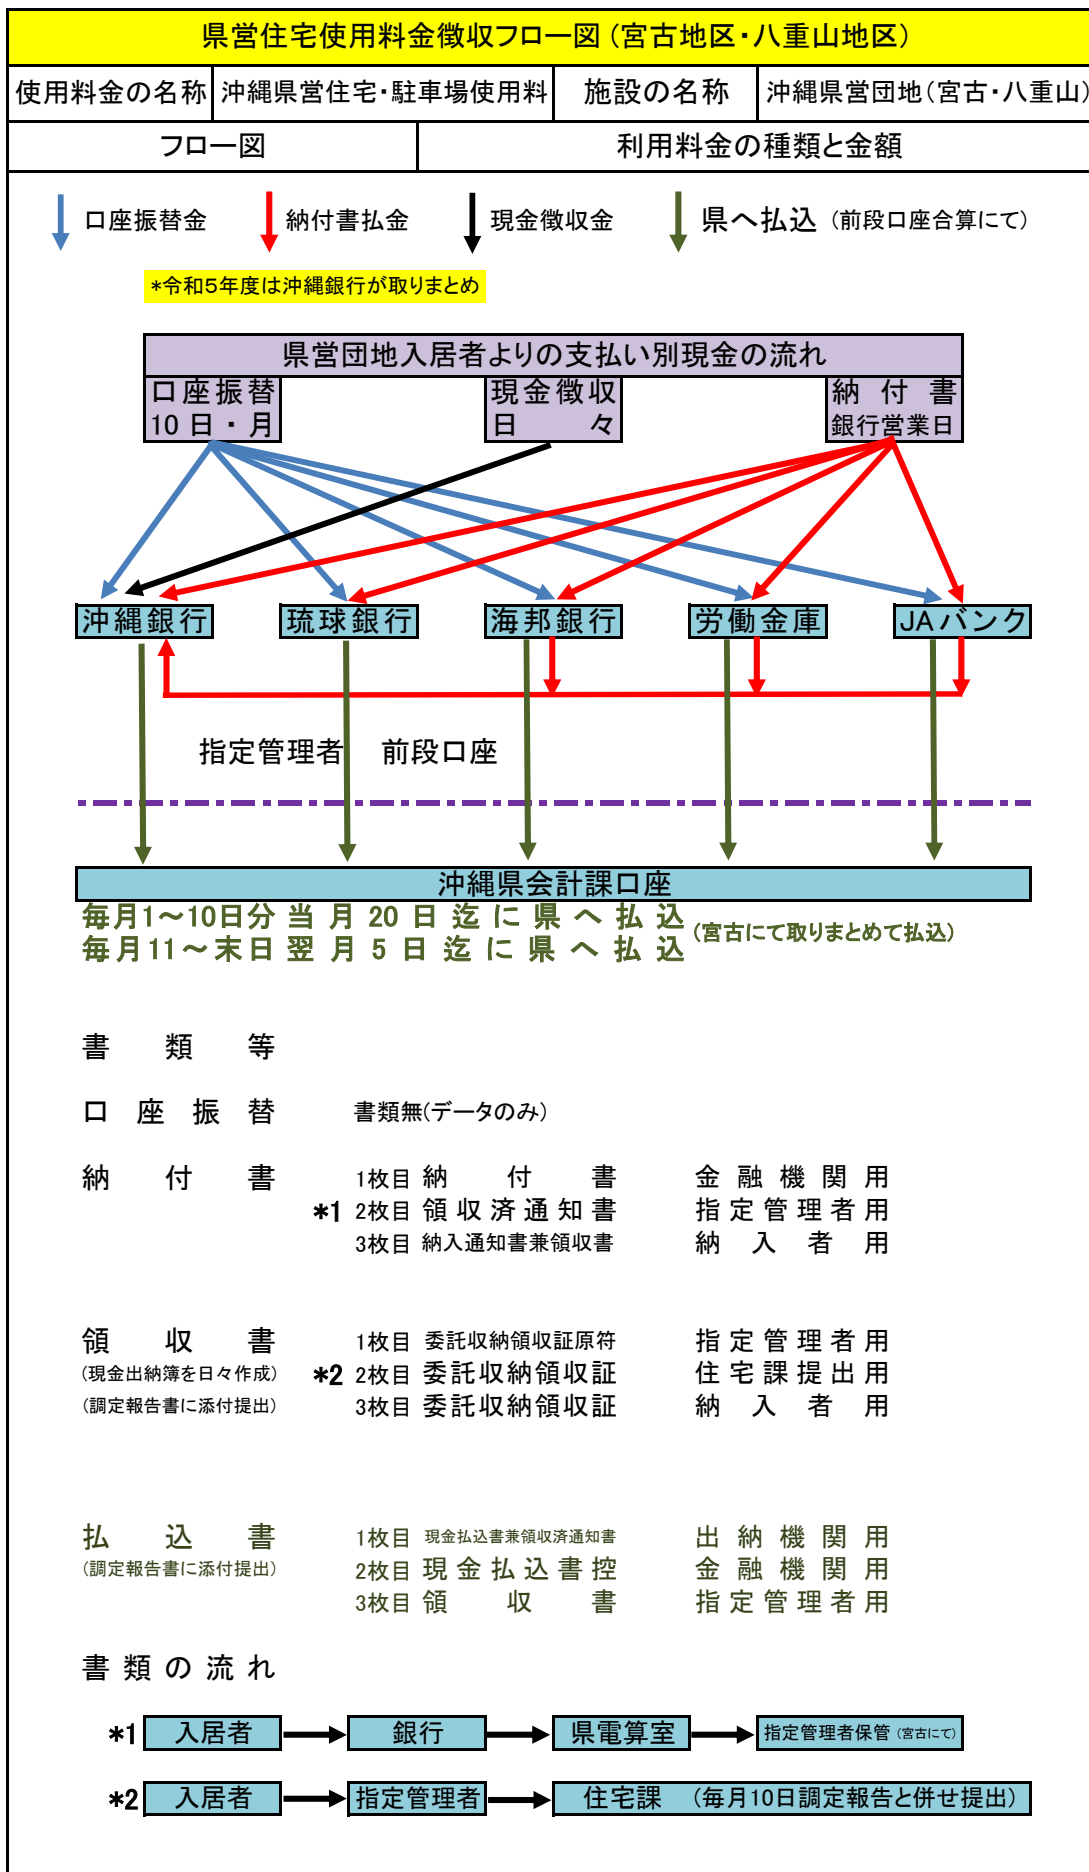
県営住宅使用料金徴収フロー図（宮古地区・八重山地区）

| 使用料金の名称 | 沖縄県営住宅･駐車場使用料 | 施設の名称 | 沖縄県営団地（宮古・八重山） |
|---|---|---|---|

| フロー図 | 利用料金の種類と金額 |
|---|---|

口座振替金　納付書払金　現金徴収金　県へ払込（前段口座合算にて）

*令和5年度は沖縄銀行が取りまとめ

県営団地入居者よりの支払い別現金の流れ

口座振替 10日・月　現金徴収 日々　納付書 銀行営業日

沖縄銀行　琉球銀行　海邦銀行　労働金庫　JAバンク

指定管理者　前段口座

沖縄県会計課口座

毎月1～10日分 当月20日迄に県へ払込
毎月11～末日 翌月5日迄に県へ払込（宮古にて取りまとめて払込）

書類等

口座振替　書類無(データのみ)

納付書　1枚目 納付書　金融機関用
*1 2枚目 領収済通知書　指定管理者用
3枚目 納入通知書兼領収書　納入者用

領収書　1枚目 委託収納領収証原符　指定管理者用
(現金出納簿を日々作成)　*2 2枚目 委託収納領収証　住宅課提出用
(調定報告書に添付提出)　3枚目 委託収納領収証　納入者用

払込書　1枚目 現金払込書兼領収済通知書　出納機関用
(調定報告書に添付提出)　2枚目 現金払込書控　金融機関用
3枚目 領収書　指定管理者用

書類の流れ

*1 入居者 → 銀行 → 県電算室 → 指定管理者保管（宮古にて）

*2 入居者 → 指定管理者 → 住宅課　（毎月10日調定報告と併せ提出）